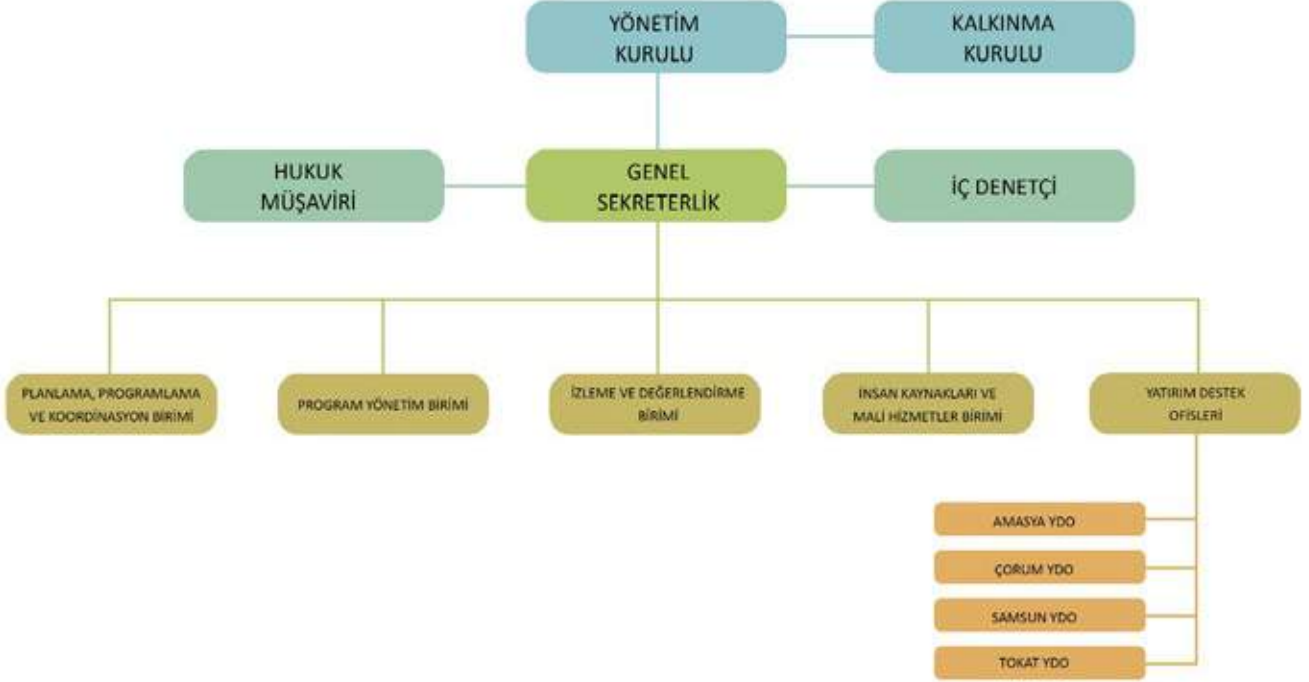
YÖNETİM KURULU

KALKINMA KURULU

HUKUK MÜŞAVİRİ

GENEL SEKRETERLİK

İÇ DENETÇİ

PLANLAMA, PROGRAMLAMA VE KOORDİNASYON BİRİMİ

PROGRAM YÖNETİM BİRİMİ

İZLEME VE DEĞERLENDİRME BİRİMİ

İNSAN KAYNAKLARI VE MALİ HİZMETLER BİRİMİ

YATIRIM DESTEK OFİSLERİ

AMASYA YDO

ÇORUM YDO

SAMSUN YDO

TOKAT YDO